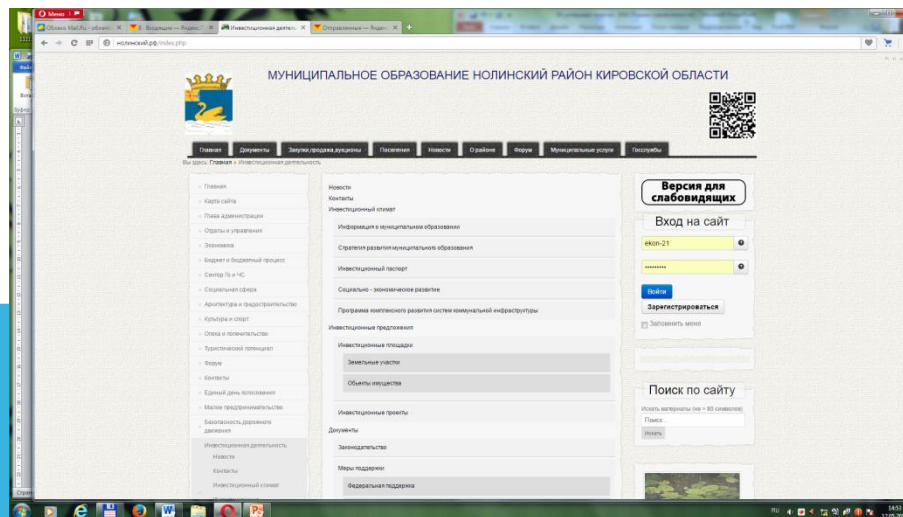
Opera
Облако Mail.Ru - облачн | Входящие — Яндекс | Инвестиционная деятельн | Отправленные — Яндек
нолинский.рф/index.php

МУНИЦИПАЛЬНОЕ ОБРАЗОВАНИЕ НОЛИНСКИЙ РАЙОН КИРОВСКОЙ ОБЛАСТИ

Главная | Документы | Закупки,продажа,аукционы | Поселения | Новости | О районе | Форум | Муниципальные услуги | Госуслуги

Вы здесь: Главная » Инвестиционная деятельность

Главная
Карта сайта
Глава администрации
Отделы и управления
Экономика
Бюджет и бюджетный процесс
Сектор ГО и ЧС
Социальная сфера
Архитектура и градостроительство
Культура и спорт
Опека и попечительство
Туристический потенциал
Форум
Контакты
Единый день голосования
Малое предпринимательство
Безопасность дорожного движения
Инвестиционная деятельность
Новости
Контакты
Инвестиционный климат

Новости
Контакты
Инвестиционный климат
Информация о муниципальном образовании
Стратегия развития муниципального образования
Инвестиционный паспорт
Социально - экономическое развитие
Программа комплексного развития систем коммунальной инфраструктуры
Инвестиционные предложения
Инвестиционные площадки
Земельные участки
Объекты имущества
Инвестиционные проекты
Документы
Законодательство
Меры поддержки
Федеральная поддержка

Версия для слабовидящих
Вход на сайт
ekon-21
••••••••
Войти
Зарегистрироваться
Запомнить меня

Поиск по сайту
Искать материалы (не > 80 символов)
Поиск...
Искать

RU 14:53 12.05.20